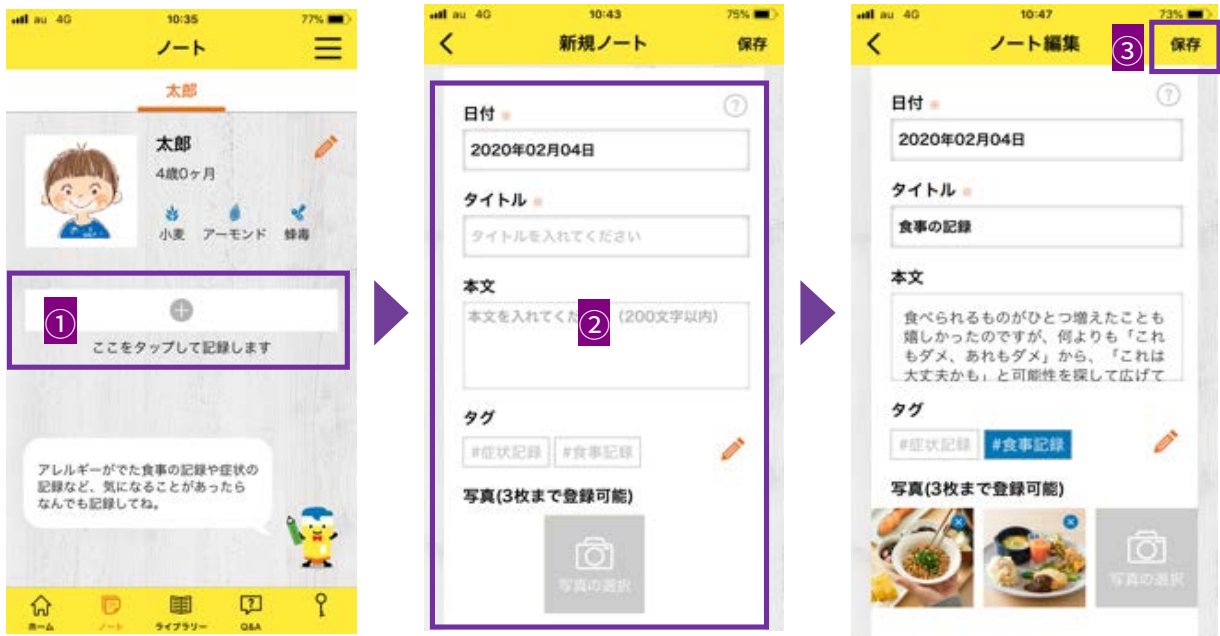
au 4G 10:35 77%

ノート

太郎

太郎
4歳0ヶ月
小麦 アーモンド 蜂毒

①
ここをタップして記録します

アレルギーがでた食事の記録や症状の記録など、気になることがあったらなんでも記録してね。

ホーム ノート ライブラリー Q&A

au 4G 10:43 75%

新規ノート 保存

日付 ※
2020年02月04日
タイトル ※
タイトルを入れてください
本文
本文を入れてくだ ② (200文字以内)
タグ
#症状記録 #食事記録
写真(3枚まで登録可能)
写真の選択

au 4G 10:47 73%

ノート編集 ③ 保存

日付 ※
2020年02月04日
タイトル ※
食事の記録
本文
食べられるものがひとつ増えたことも嬉しかったのですが、何よりも「これもダメ、あれもダメ」から、「これは大丈夫かも」と可能性を探して広げて
タグ
#症状記録 #食事記録
写真(3枚まで登録可能)
写真の選択